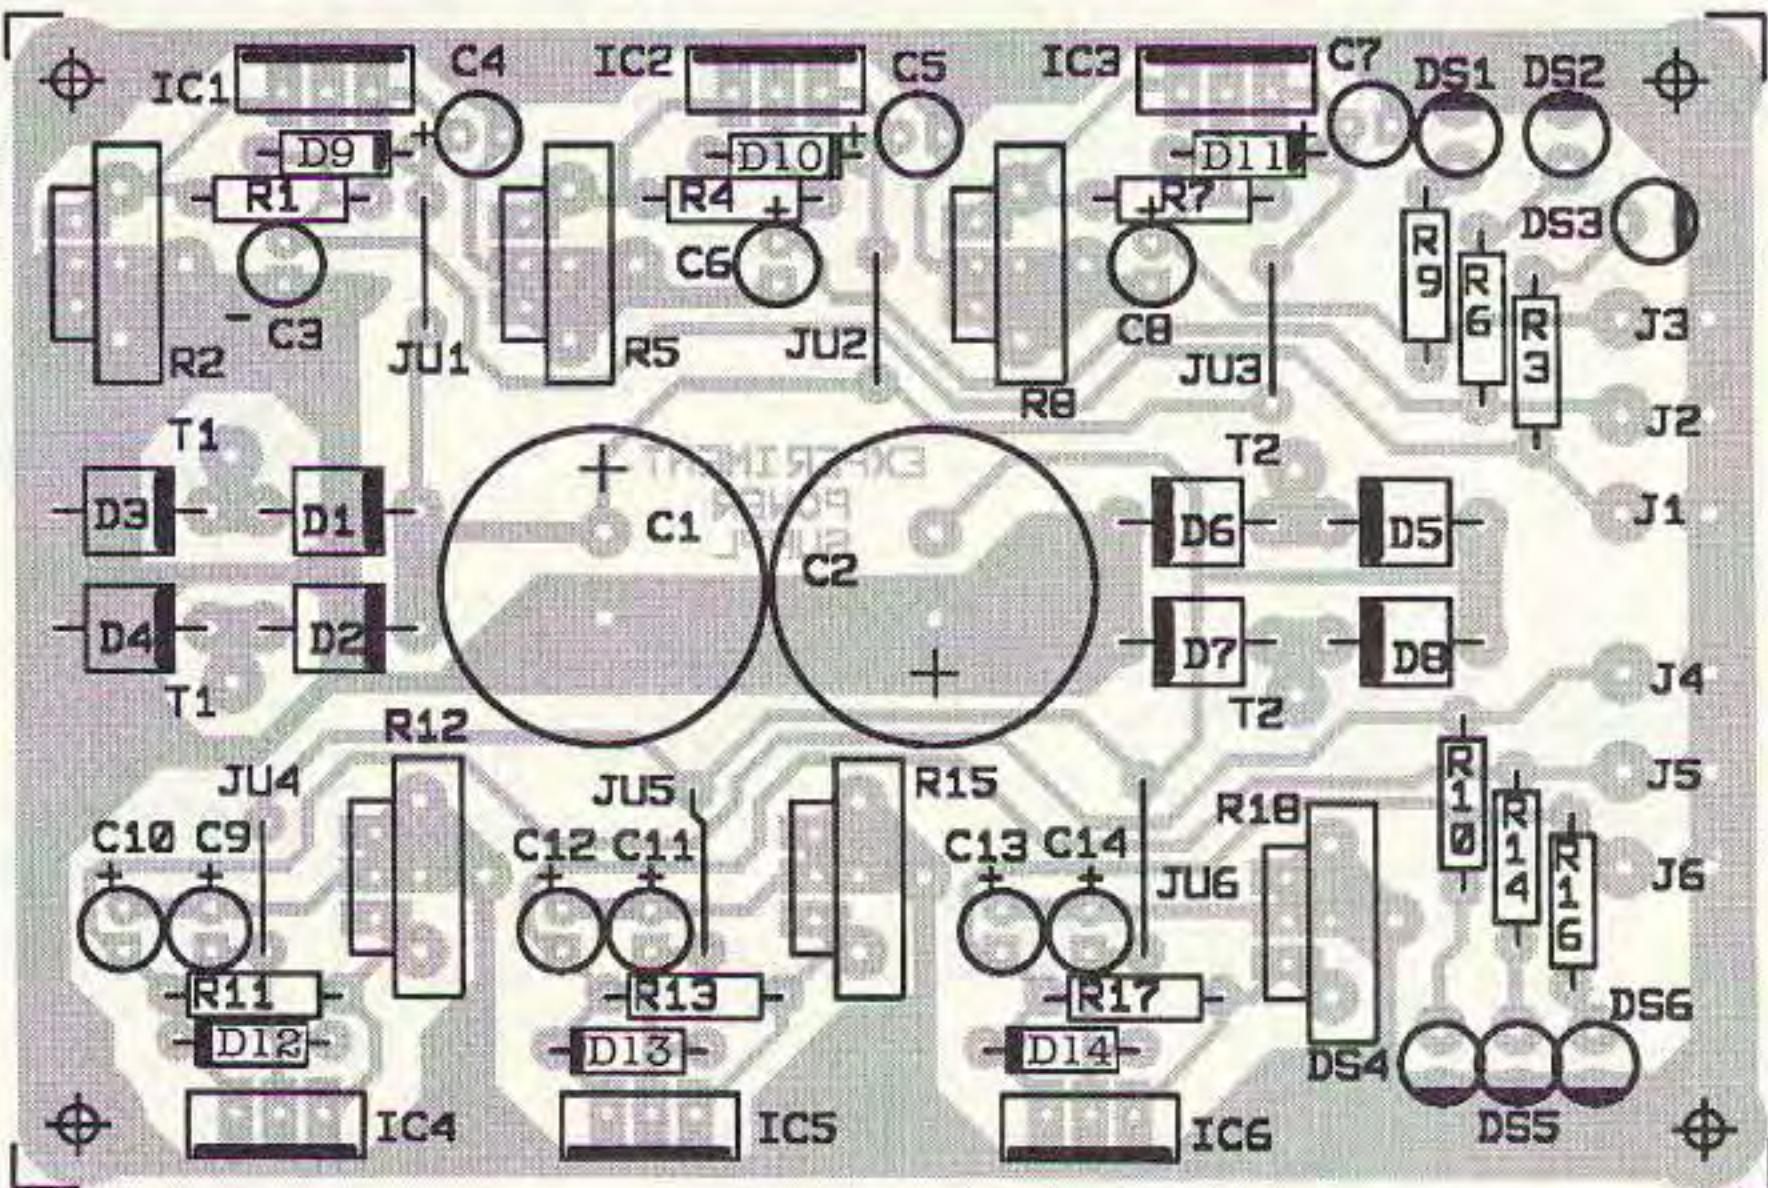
IC1 C4 IC2 C5 IC3 C7 DS1 DS2

D9 D10 D11

R1 R4 R7

C6 DS3

R9 R6 R3

C3 C8 J3

R2 JU1 R5 JU2 R8 JU3

J2

T1 T2

EXPERIMENT POWER SUPPLY

D3 D1 C1 C2 D6 D5 J1

D4 D2 D7 D8

T1 T2 J4

R12 R10

JU4 JU5 R15 J5

C10 C9 C12 C11 C13 C14 R18 R14 R16

JU6 J6

R11 R13 R17

D12 D13 D14 DS6

DS4

IC4 IC5 IC6 DS5